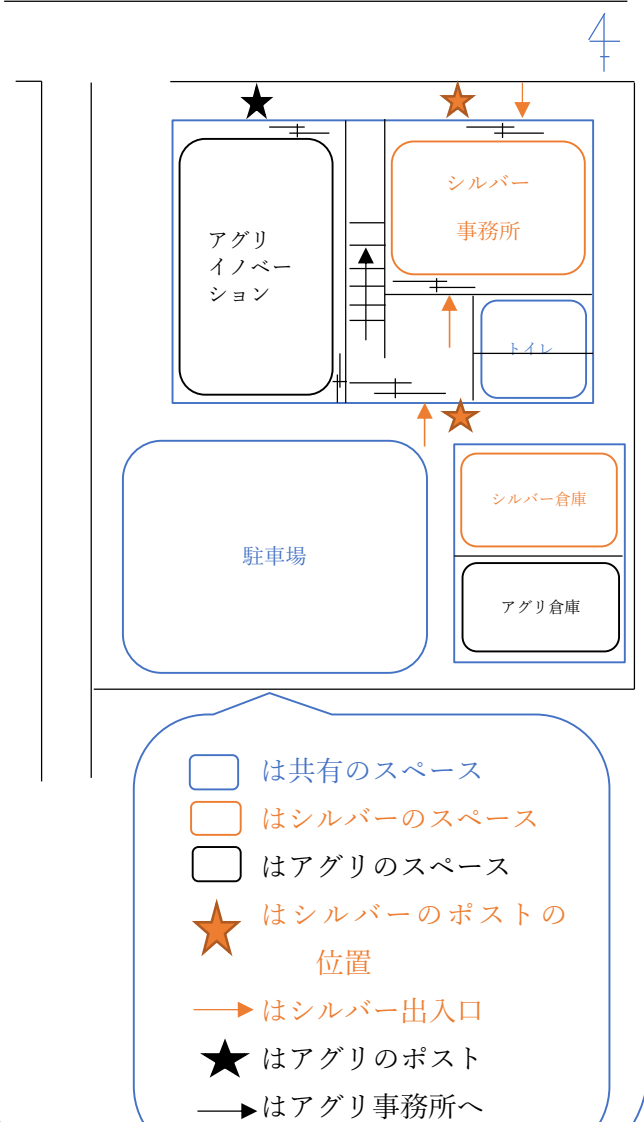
4

アグリ
イノベー
ション

シルバー
事務所

トイレ

駐車場

シルバー倉庫

アグリ倉庫

は共有のスペース
はシルバーのスペース
はアグリのスペース
はシルバーのポストの位置
はシルバー出入口
はアグリのポスト
はアグリ事務所へ